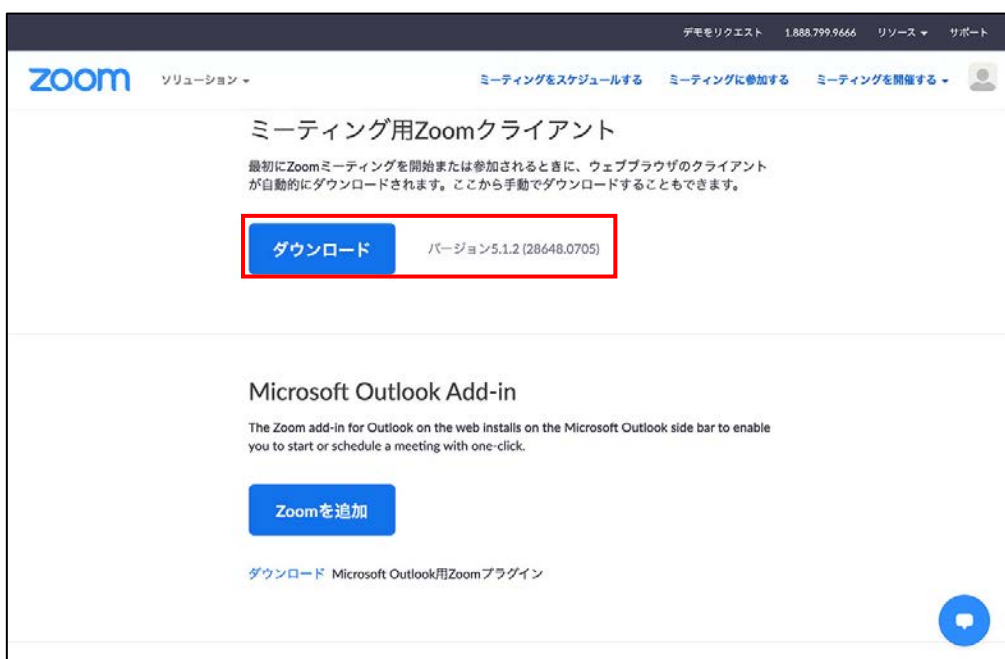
デモをリクエスト 1.888.799.9666 リソース サポート

zoom ソリューション

ミーティングをスケジュールする ミーティングに参加する ミーティングを開催する

ミーティング用Zoomクライアント

最初にZoomミーティングを開始または参加されるときに、ウェブブラウザのクライアントが自動的にダウンロードされます。ここから手動でダウンロードすることもできます。

ダウンロード バージョン5.1.2 (28648.0705)

Microsoft Outlook Add-in

The Zoom add-in for Outlook on the web installs on the Microsoft Outlook side bar to enable you to start or schedule a meeting with one-click.

Zoomを追加

ダウンロード Microsoft Outlook用Zoomプラグイン